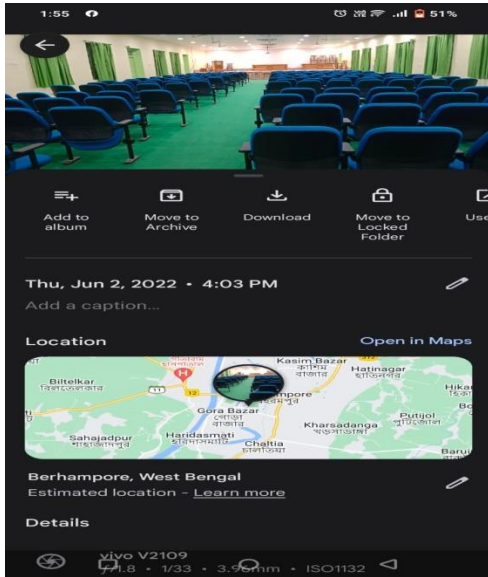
1:55

51%

Add to album

Move to Archive

Download

Move to Locked Folder

Use

Thu, Jun 2, 2022 • 4:03 PM

Add a caption...

Location

Open in Maps

Kasim Bazar
কাশিম বাজার

Hatinagar
হাতিনগর

Biltelkar
বিলতেলকার

11

12

Gora Bazar
গোরা বাজার

Khagra
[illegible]mpore

Kharsadanga
খড়সাডাঙ্গা

Putijol
পুটিজোল

Sahajadpur
সাহাজাদপুর

Haridasmati
হরিদাসমাটি

Chaltia
চালতিয়া

Hika

Baru

Berhampore, West Bengal

Estimated location - Learn more

Details

vivo V2109

f/1.8 • 1/33 • 3.96mm • ISO1132